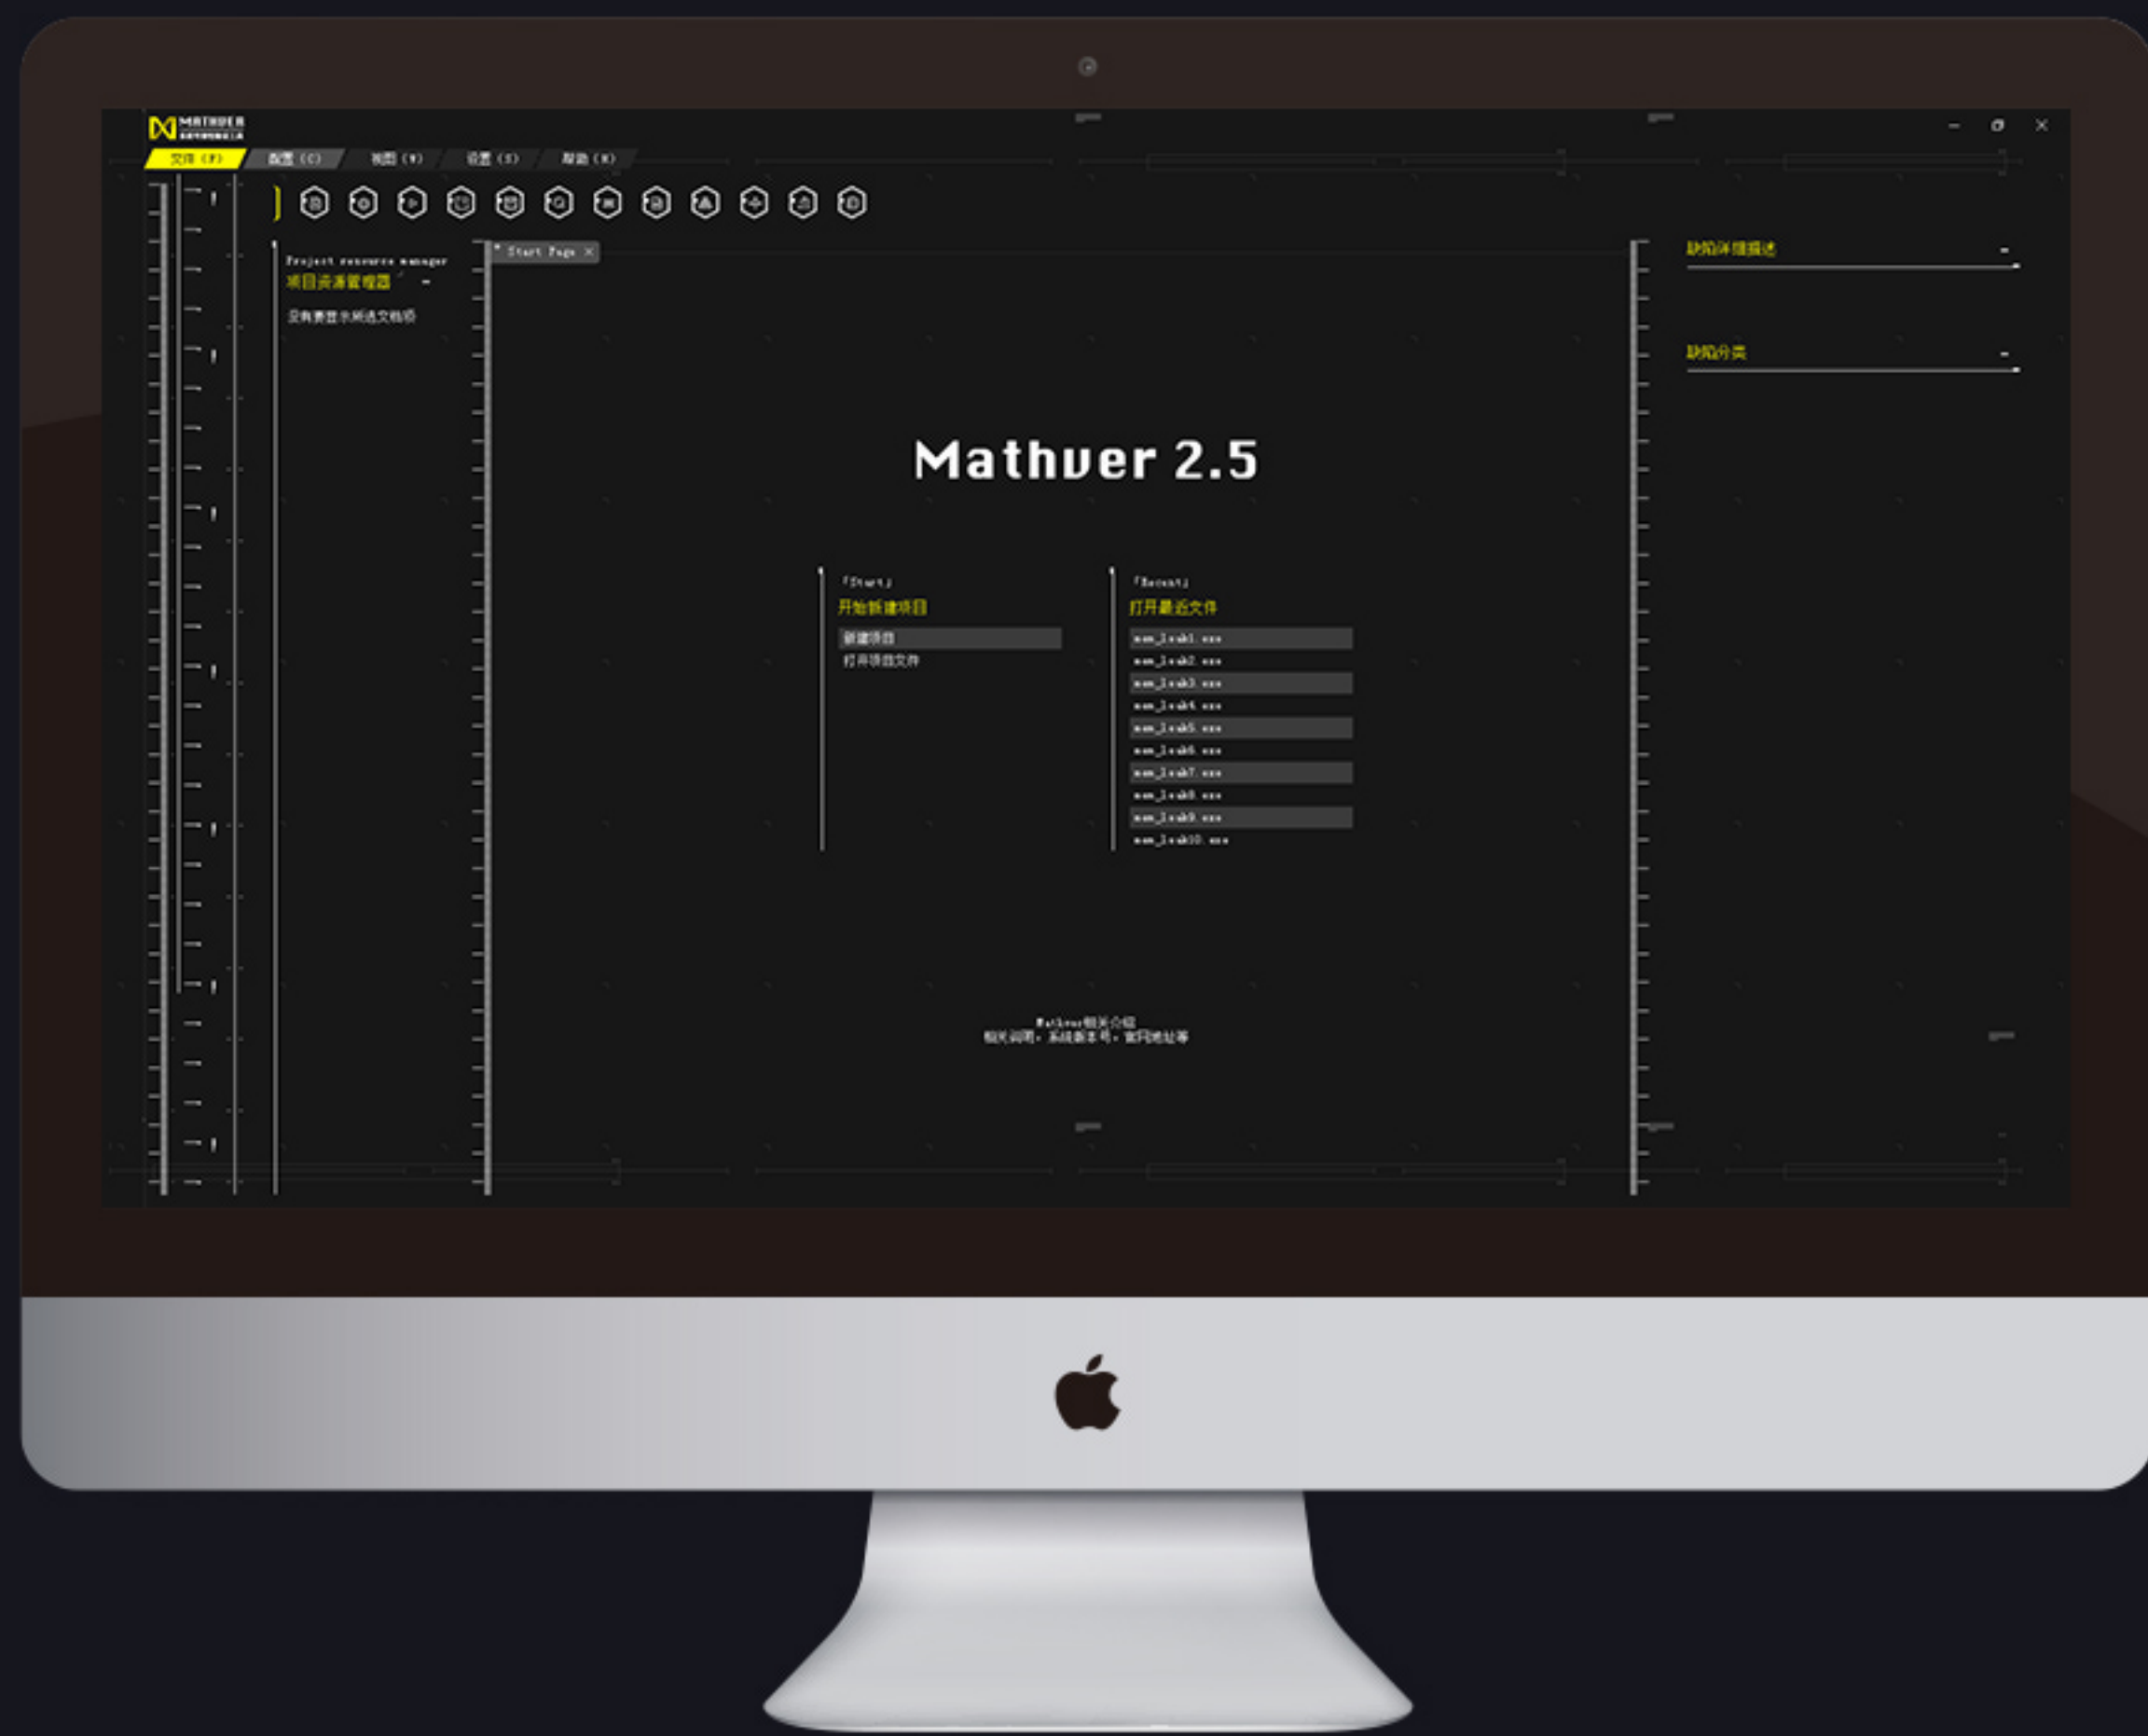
MATHVER

文件 (F) 配置 (C) 视图 (V) 设置 (S) 帮助 (H)

Project resource manager
项目资源管理器
没有要显示的选文档项

Start Page ×

缺陷详细描述

缺陷分类

Mathver 2.5

「Start」
开始新建项目
新建项目
打开项目文件

「Recent」
打开最近文件
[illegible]1.xxx
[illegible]2.xxx
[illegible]3.xxx
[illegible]4.xxx
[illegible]5.xxx
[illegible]6.xxx
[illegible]7.xxx
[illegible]8.xxx
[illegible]9.xxx
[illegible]10.xxx

Mathver相关介绍
相关说明、系统版本号、官网地址等